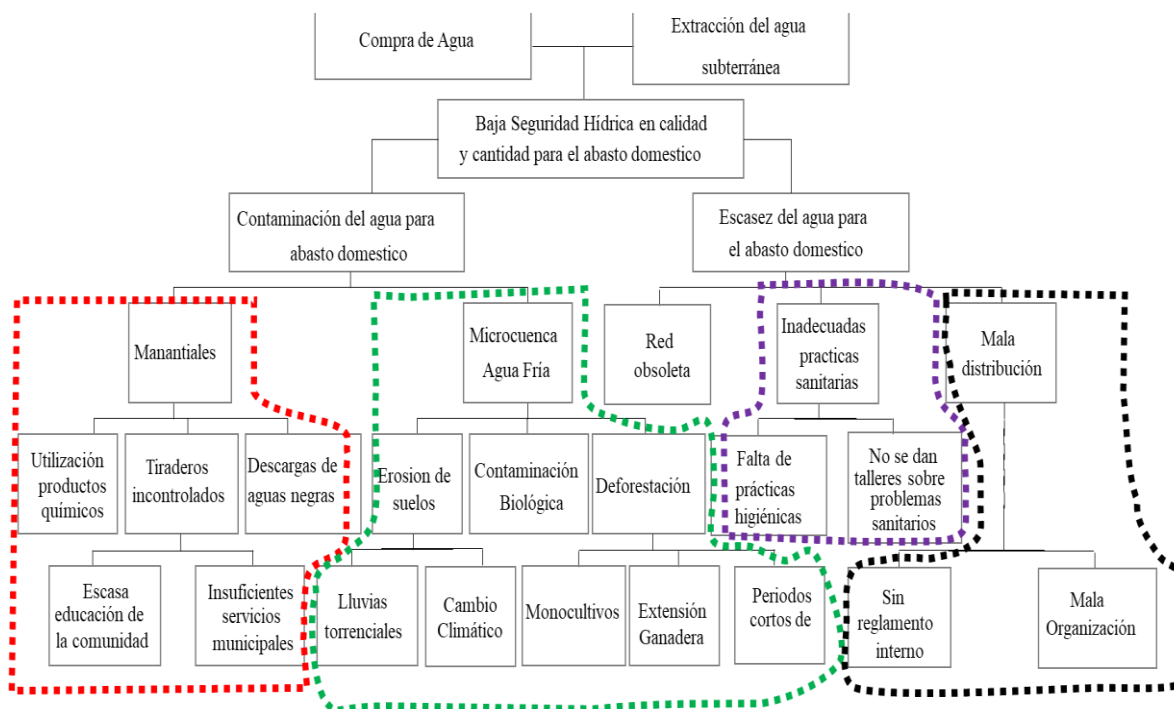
Compra de Agua

Extracción del agua subterránea

Baja Seguridad Hídrica en calidad y cantidad para el abasto domestico

Contaminación del agua para abasto domestico

Escasez del agua para el abasto domestico

Manantiales

Microcuenca Agua Fría

Red obsoleta

Inadecuadas practicas sanitarias

Mala distribución

Utilización productos químicos

Tiraderos incontrolados

Descargas de aguas negras

Erosion de suelos

Contaminación Biológica

Deforestación

Falta de prácticas higiénicas

No se dan talleres sobre problemas sanitarios

Escasa educación de la comunidad

Insuficientes servicios municipales

Lluvias torrenciales

Cambio Climático

Monocultivos

Extensión Ganadera

Periodos cortos de

Sin reglamento interno

Mala Organización